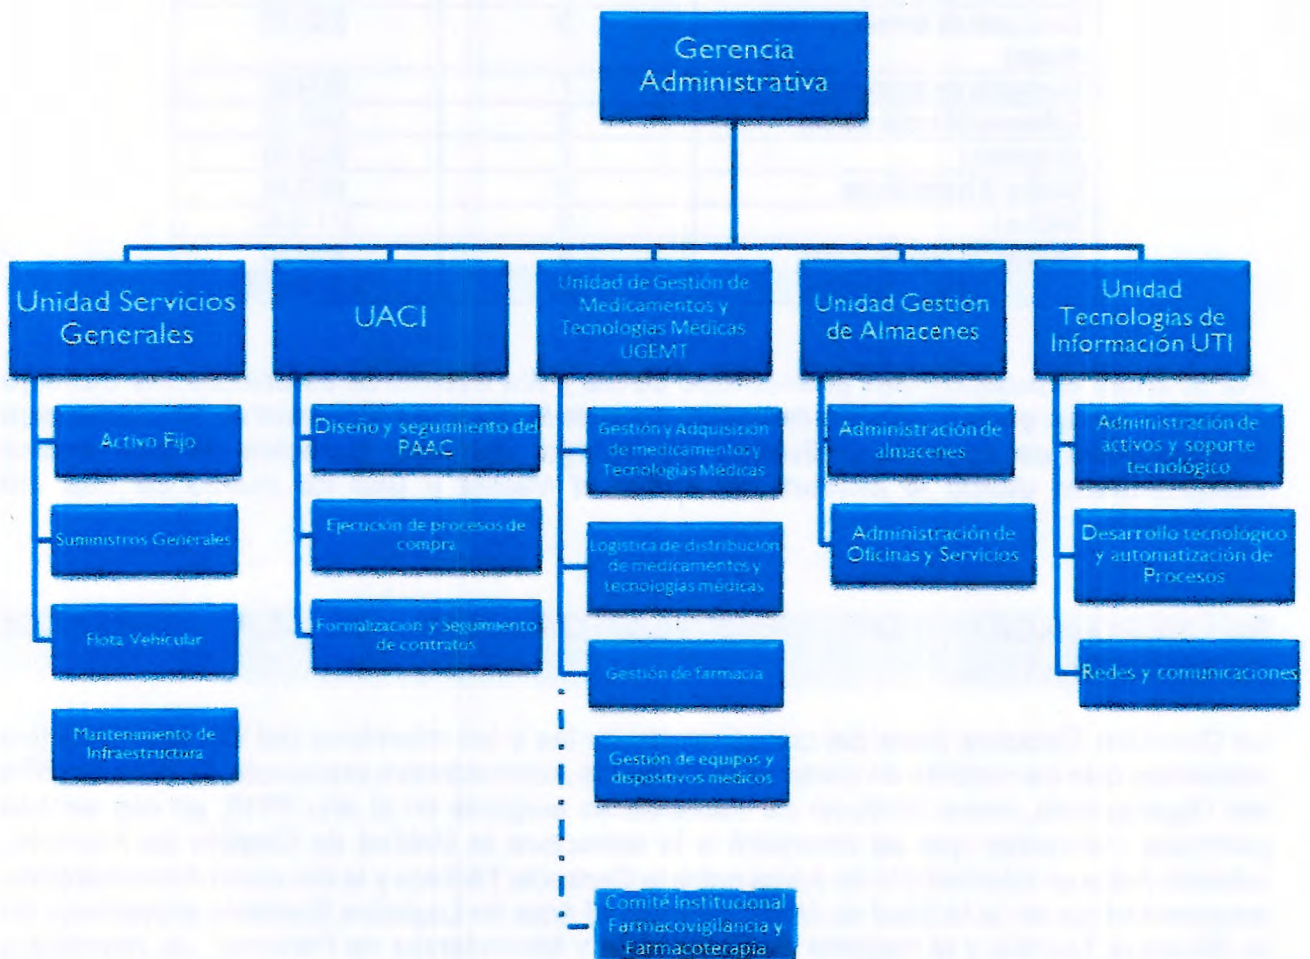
Gerencia Administrativa

Unidad Servicios Generales

Activo Fijo

Suministros Generales

Flota Vehicular

Mantenimiento de Infraestructura

UACI

Diseño y seguimiento del PAAC

Ejecución de procesos de compra

Formalización y Seguimiento de contratos

Unidad de Gestión de Medicamentos y Tecnologías Médicas UGEMT

Gestión y Adquisición de medicamentos y Tecnologías Médicas

Logística de distribución de medicamentos y tecnologías médicas

Gestión de farmacia

Gestión de equipos y dispositivos médicos

Comité Institucional Farmacovigilancia y Farmacoterapia

Unidad Gestión de Almacenes

Administración de almacenes

Administración de Oficinas y Servicios

Unidad Tecnologías de Información UTI

Administración de activos y soporte tecnológico

Desarrollo tecnológico y automatización de Procesos

Redes y comunicaciones